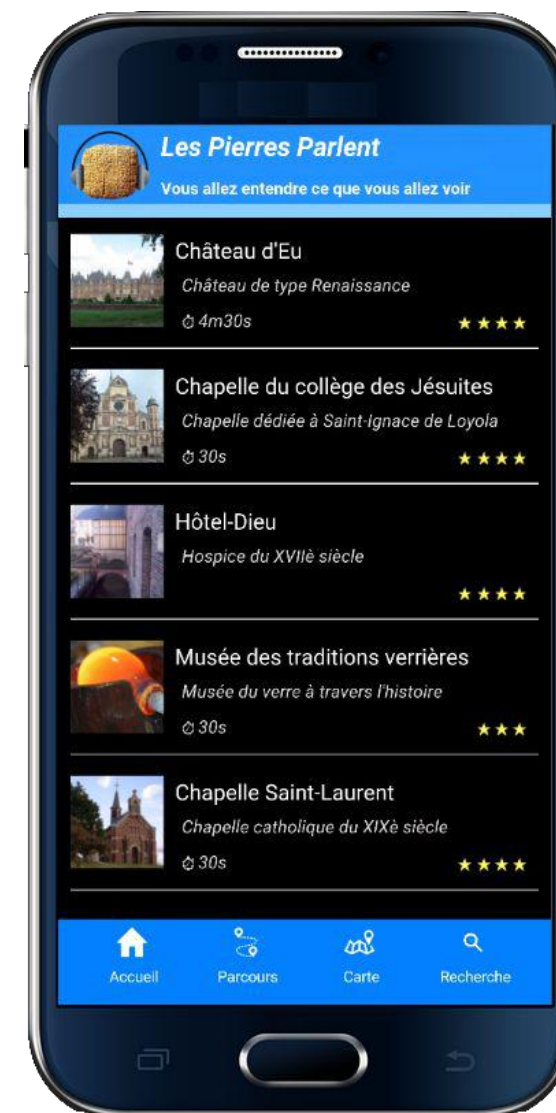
Les Pierres Parlent

Vous allez entendre ce que vous allez voir

Château d'Eu

Château de type Renaissance

4m30s

★★★★

Chapelle du collège des Jésuites

Chapelle dédiée à Saint-Ignace de Loyola

30s

★★★★

Hôtel-Dieu

Hospice du XVIIè siècle

★★★★

Musée des traditions verrières

Musée du verre à travers l'histoire

30s

★★★

Chapelle Saint-Laurent

Chapelle catholique du XIXè siècle

30s

★★★★

Accueil

Parcours

Carte

Recherche